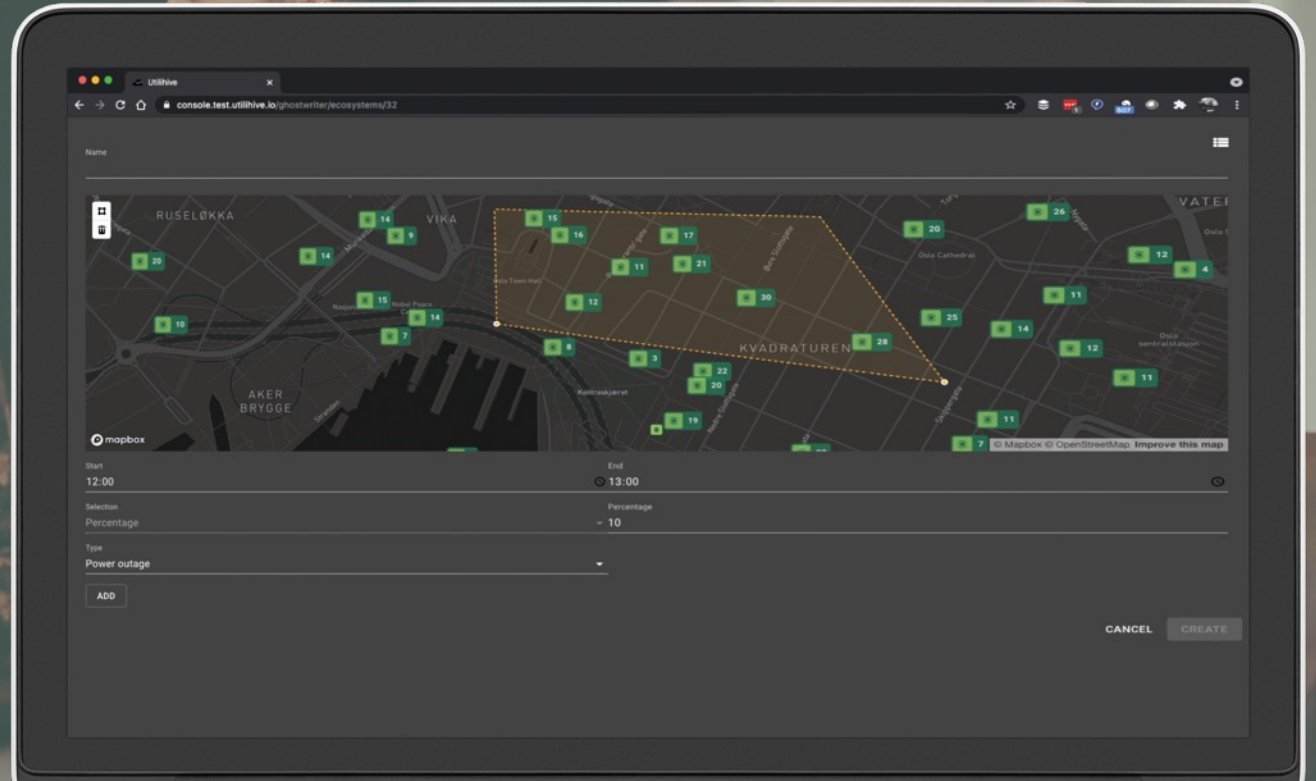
Utilihive

console.test.utilihive.io/ghostwriter/ecosystems/32

Name

RUSELØKKA
VIKA
VATER
AKER BRYGGE
KVADRATUREN
Oslo Cathedral
Oslo sentralstasjon
Oslo Town Hall
Nobel Peace Center
Kontraskjæret

14
9
20
14
15
14
10
7
15
16
17
11
21
12
30
8
3
22
20
19
28
20
26
12
4
11
25
14
12
11
11
7

mapbox
© Mapbox © OpenStreetMap Improve this map

Start
12:00

End
13:00

Selection
Percentage

Percentage
10

Type
Power outage

ADD

CANCEL
CREATE